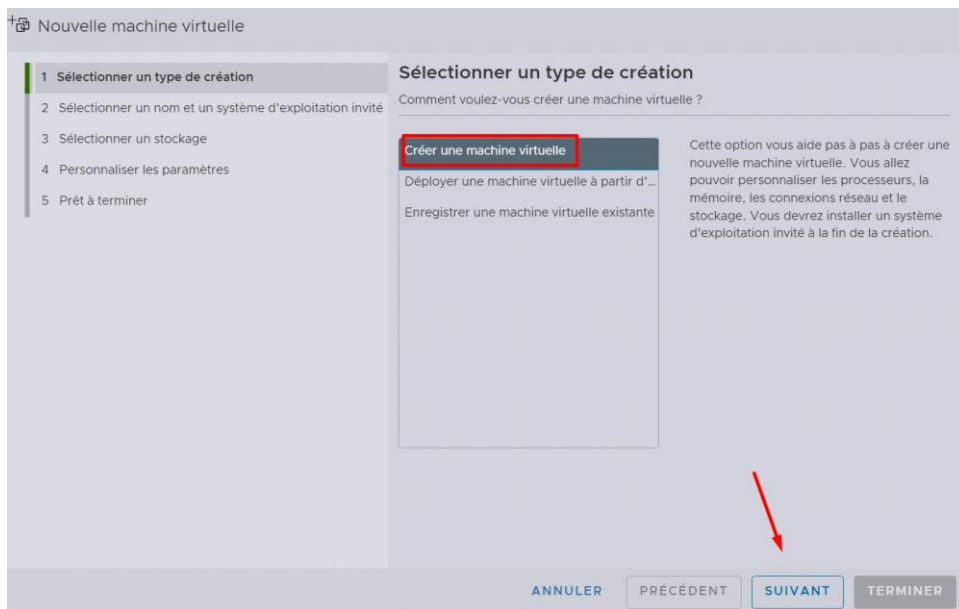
Nouvelle machine virtuelle

1 Sélectionner un type de création
2 Sélectionner un nom et un système d'exploitation invité
3 Sélectionner un stockage
4 Personnaliser les paramètres
5 Prêt à terminer

Sélectionner un type de création
Comment voulez-vous créer une machine virtuelle ?

Créer une machine virtuelle
Déployer une machine virtuelle à partir d'...
Enregistrer une machine virtuelle existante

Cette option vous aide pas à pas à créer une nouvelle machine virtuelle. Vous allez pouvoir personnaliser les processeurs, la mémoire, les connexions réseau et le stockage. Vous devrez installer un système d'exploitation invité à la fin de la création.

ANNULER PRÉCÉDENT SUIVANT TERMINER